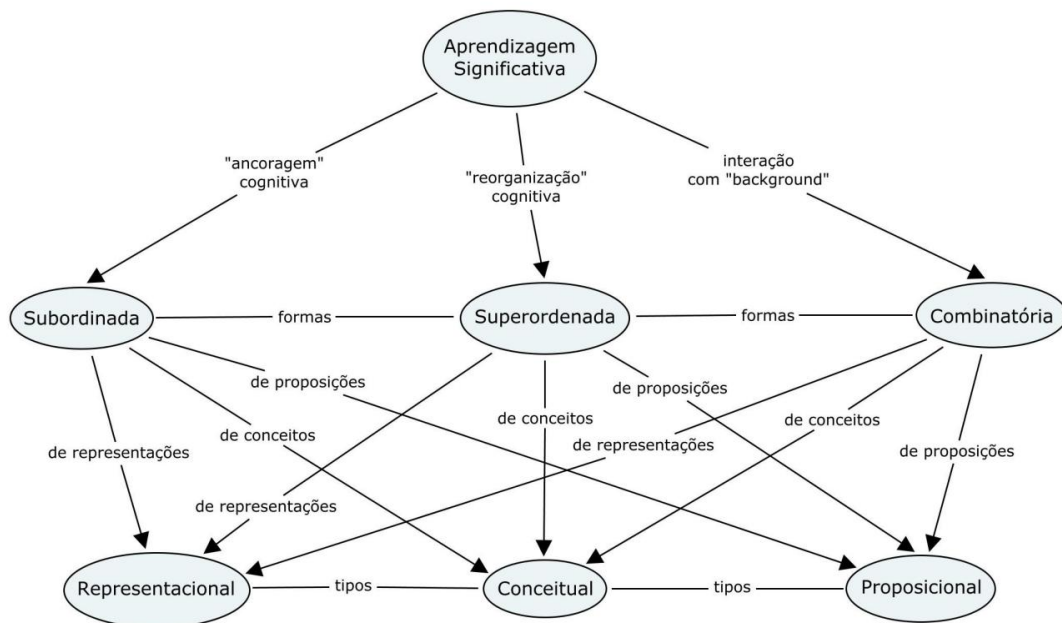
Aprendizagem Significativa

"ancoragem" cognitiva

"reorganização" cognitiva

interação com "background"

Subordinada

formas

Superordenada

formas

Combinatória

de proposições

de proposições

de conceitos

de conceitos

de representações

de conceitos

de representações

de proposições

de representações

Representacional

tipos

Conceitual

tipos

Proposicional